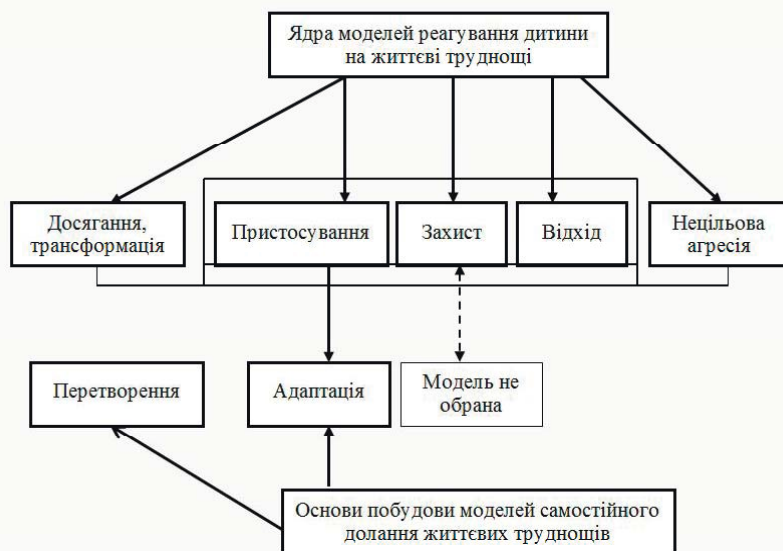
Ядра моделей реагування дитини на життєві труднощі

Досягання, трансформація

Пристосування

Захист

Відхід

Нецільова агресія

Перетворення

Адаптація

Модель не обрана

Основи побудови моделей самостійного долання життєвих труднощів